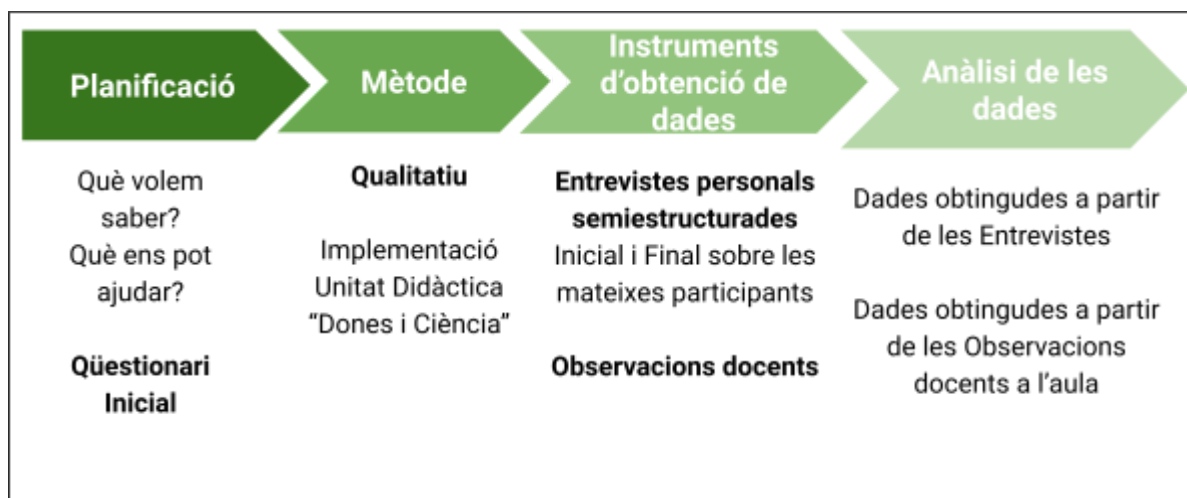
Planificació

Què volem saber?
Què ens pot ajudar?

Qüestionari Inicial

Mètode

Qualitatiu

Implementació Unitat Didàctica "Dones i Ciència"

Instruments d'obtenció de dades

Entrevistes personals semiestructurades
Inicial i Final sobre les mateixes participants

Observacions docents

Anàlisi de les dades

Dades obtingudes a partir de les Entrevistes

Dades obtingudes a partir de les Observacions docents a l'aula